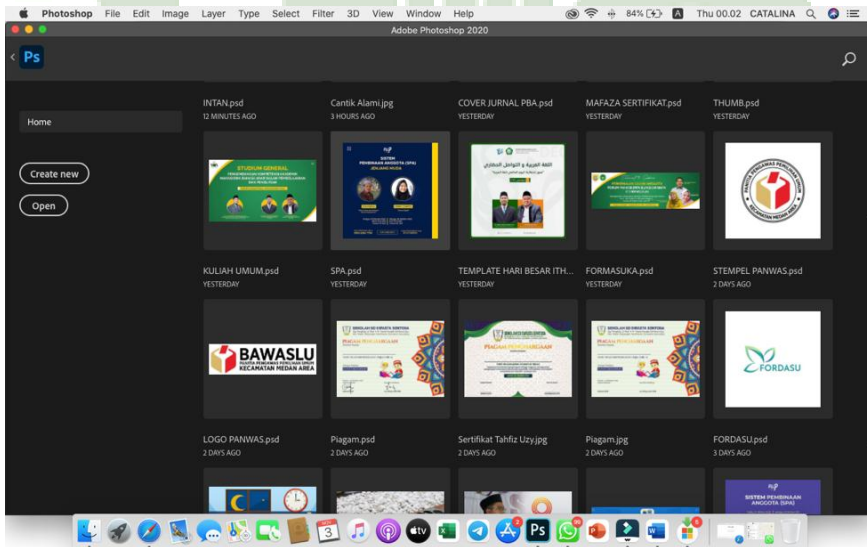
Photoshop File Edit Image Layer Type Select Filter 3D View Window Help
84% Thu 00.02 CATALINA
Adobe Photoshop 2020
Ps
Home
Create new
Open

INTAN.psd
12 MINUTES AGO
STUDIUM GENERAL

Cantik Alami.jpg
3 HOURS AGO
SISTEM PEMBINAAN ANGGOTA (SPA) JENJANG MUDA

COVER JURNAL PBA.psd
YESTERDAY

MAFAZA SERTIFIKAT.psd
YESTERDAY

THUMB.psd
YESTERDAY
PANITIA PENGAWAS PEMILIHAN UMUM KECAMATAN MEDAN AREA

KULIAH UMUM.psd
YESTERDAY
BAWASLU
PANITIA PENGAWAS PEMILIHAN UMUM KECAMATAN MEDAN AREA

SPA.psd
YESTERDAY
PIAGAM PENGHARGAAN

TEMPLATE HARI BESAR ITH...
YESTERDAY
PIAGAM PENGHARGAAN

FORMASUKA.psd
YESTERDAY
PIAGAM PENGHARGAAN

STEMPEL PANWAS.psd
2 DAYS AGO
FORDASU

LOGO PANWAS.psd
2 DAYS AGO

Piagam.psd
2 DAYS AGO

Sertifikat Tahfiz Uzy.jpg
2 DAYS AGO

Piagam.jpg
2 DAYS AGO

FORDASU.psd
3 DAYS AGO
SISTEM PEMBINAAN ANGGOTA (SPA)